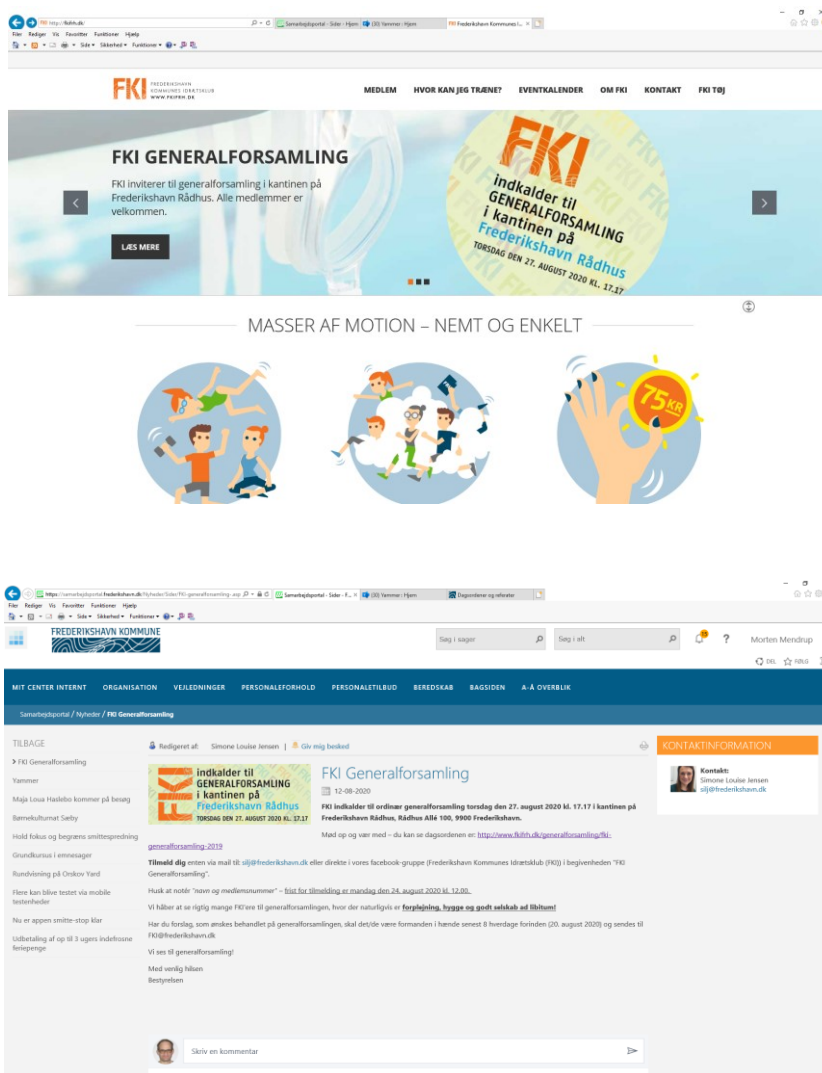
http://fkifrh.dk/ Samarbejdsportal - Sider - Hjem (30) Yammer : Hjem FKI Frederikshavn Kommunes I...

Filer Rediger Vis Favoritter Funktioner Hjælp

Side ▾ Sikkerhed ▾ Funktioner ▾

FKI FREDERIKSHAVN KOMMUNES IDRÆTSKLUB WWW.FKIFRH.DK

MEDLEM HVOR KAN JEG TRÆNE? EVENTKALENDER OM FKI KONTAKT FKI TØJ

FKI GENERALFORSAMLING

FKI inviterer til generalforsamling i kantinen på Frederikshavn Rådhus. Alle medlemmer er velkommen.

LÆS MERE

FKI indkalder til GENERALFORSAMLING i kantinen på Frederikshavn Rådhus TORSDAG DEN 27. AUGUST 2020 KL. 17.17

MASSER AF MOTION – NEMT OG ENKELT

75 KR

https://samarbejdsportal.frederikshavn.dk/Nyheder/Sider/FKI-generalforsamling-.asp Samarbejdsportal - Sider - F... (30) Yammer : Hjem Dagsordener og referater

Filer Rediger Vis Favoritter Funktioner Hjælp

FREDERIKSHAVN KOMMUNE

Søg i sager Søg i alt Morten Mendrup

DEL FØLG

MIT CENTER INTERNT ORGANISATION VEJLEDNINGER PERSONALEFORHOLD PERSONALETILBUD BEREDSKAB BAGSIDEN A-Å OVERBLIK

Samarbejdsportal / Nyheder / FKI Generalforsamling

TILBAGE

> FKI Generalforsamling

Yammer

Maja Louisa Haslebo kommer på besøg

Børnekulturnat Sæby

Hold fokus og begræns smittespredning

Grundkursus i emnesager

Rundvisning på Orskov Yard

Flere kan blive testet via mobile testenheder

Nu er appen smitte-stop klar

Udbetaling af op til 3 ugers indefrosne feriepenge

Redigeret af: Simone Louise Jensen | Giv mig besked

FKI indkalder til GENERALFORSAMLING i kantinen på Frederikshavn Rådhus TORSDAG DEN 27. AUGUST 2020 KL. 17.17

FKI Generalforsamling

12-08-2020

FKI indkalder til ordinær generalforsamling torsdag den 27. august 2020 kl. 17.17 i kantinen på Frederikshavn Rådhus, Rådhus Allé 100, 9900 Frederikshavn.

Mød op og vær med – du kan se dagsordenen er: http://www.fkifrh.dk/generalforsamling/fki-generalforsamling-2019

Tilmeld dig enten via mail til: silj@frederikshavn.dk eller direkte i vores facebook-gruppe (Frederikshavn Kommunes Idrætsklub (FKI)) i begivenheden "FKI Generalforsamling".

Husk at notér "navn og medlemsnummer" – frist for tilmelding er mandag den 24. august 2020 kl. 12.00.

Vi håber at se rigtig mange FKI'ere til generalforsamlingen, hvor der naturligvis er forplejning, hygge og godt selskab ad libitum!

Har du forslag, som ønskes behandlet på generalforsamlingen, skal det/de være formanden i hænde senest 8 hverdage forinden (20. august 2020) og sendes til FKI@frederikshavn.dk

Vi ses til generalforsamling!

Med venlig hilsen
Bestyrelsen

KONTAKTINFORMATION

Kontakt:
Simone Louise Jensen
silj@frederikshavn.dk

Skriv en kommentar